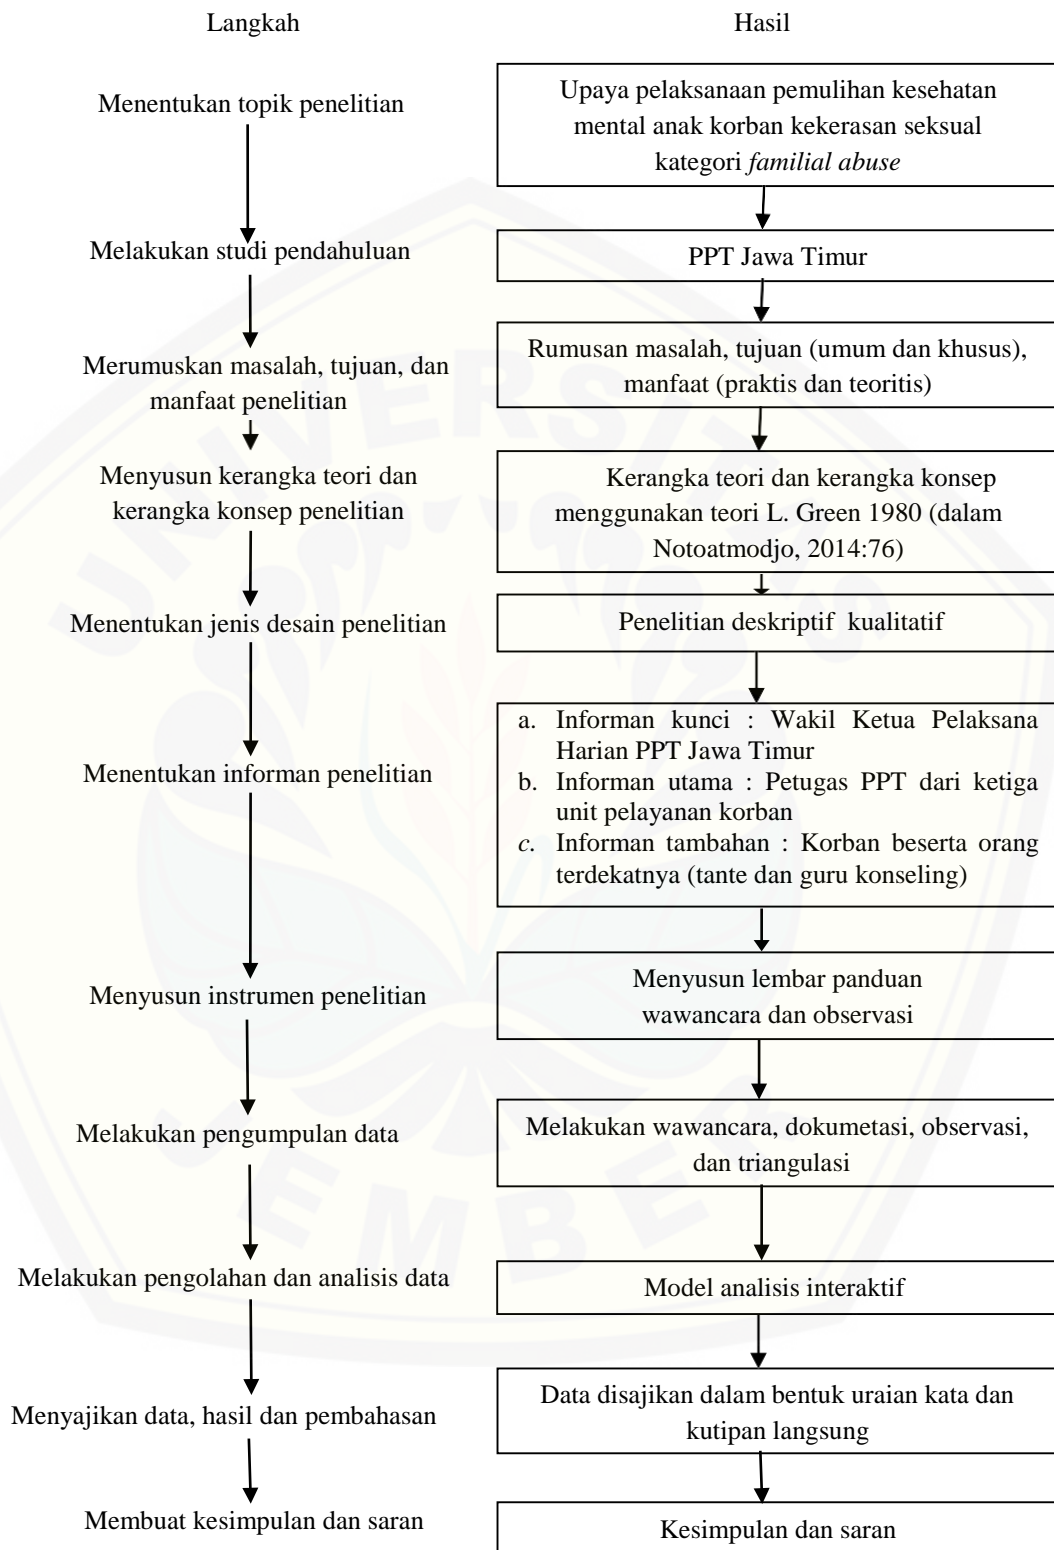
Langkah

Hasil

Menentukan topik penelitian

Upaya pelaksanaan pemulihan kesehatan mental anak korban kekerasan seksual kategori *familial abuse*

Melakukan studi pendahuluan

PPT Jawa Timur

Merumuskan masalah, tujuan, dan manfaat penelitian

Rumusan masalah, tujuan (umum dan khusus), manfaat (praktis dan teoritis)

Menyusun kerangka teori dan kerangka konsep penelitian

Kerangka teori dan kerangka konsep menggunakan teori L. Green 1980 (dalam Notoatmodjo, 2014:76)

Menentukan jenis desain penelitian

Penelitian deskriptif kualitatif

Menentukan informan penelitian

a. Informan kunci : Wakil Ketua Pelaksana Harian PPT Jawa Timur
b. Informan utama : Petugas PPT dari ketiga unit pelayanan korban
c. Informan tambahan : Korban beserta orang terdekatnya (tante dan guru konseling)

Menyusun instrumen penelitian

Menyusun lembar panduan wawancara dan observasi

Melakukan pengumpulan data

Melakukan wawancara, dokumetasi, observasi, dan triangulasi

Melakukan pengolahan dan analisis data

Model analisis interaktif

Menyajikan data, hasil dan pembahasan

Data disajikan dalam bentuk uraian kata dan kutipan langsung

Membuat kesimpulan dan saran

Kesimpulan dan saran